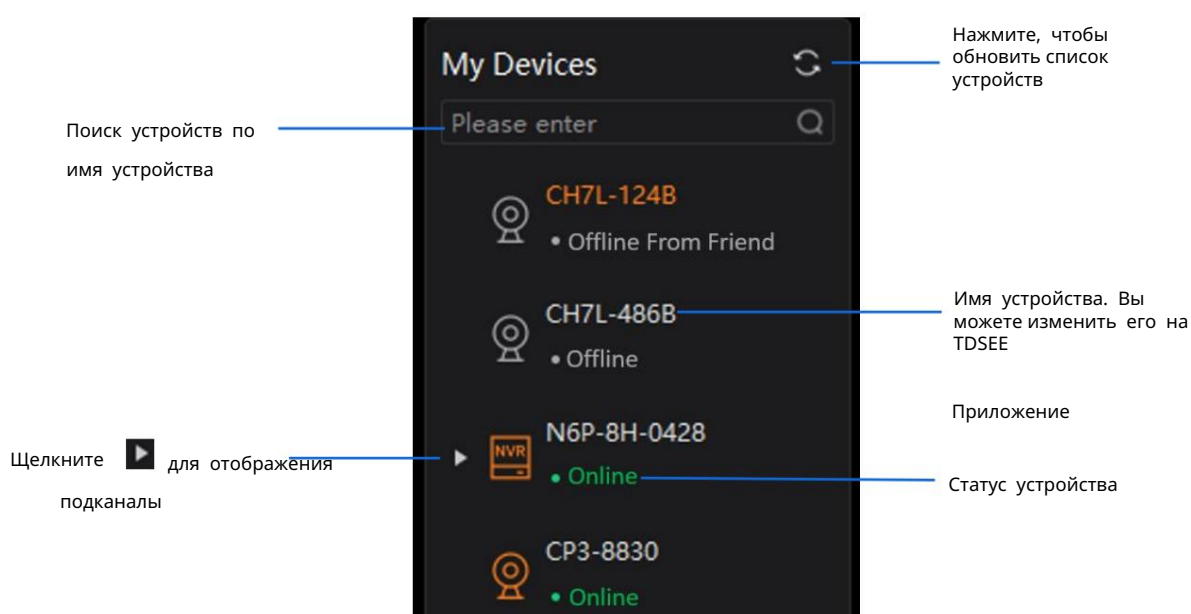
My Devices

Нажмите, чтобы обновить список устройств

Поиск устройств по имя устройства

Please enter

CH7L-124B
• Offline From Friend

CH7L-486B
• Offline

Имя устройства. Вы можете изменить его на TDSEE

Приложение

Щелкните для отображения подканалы

NVR
N6P-8H-0428
• Online

Статус устройства

CP3-8830
• Online